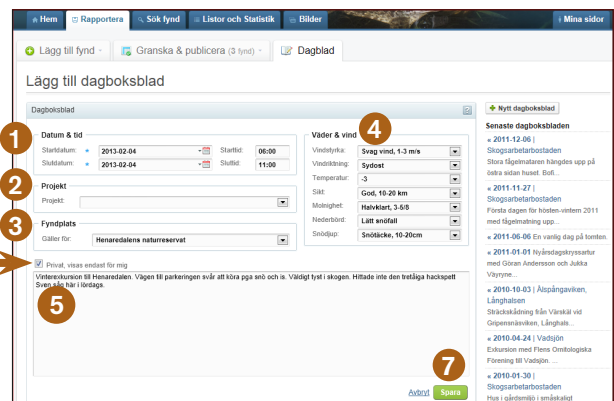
Hem Rapportera Sök fynd Listor och Statistik Bilder Mina sidor

Lägg till fynd Granska & publicera (3 fynd) Dagblad

Lägg till dagboksblad

Dagboksblad

1
Datum & tid
Startdatum: * 2013-02-04 Starttid: 06:00
Slutdatum: * 2013-02-04 Sluttid: 11:00

2
Projekt
Projekt:

3
Fyndplats
Gäller för: Henaredalens naturreservat

4
Väder & vind
Vindstyrka: Svag vind, 1-3 m/s
Vindriktning: Sydost
Temperatur: -3
Sikt: God, 10-20 km
Molnighet: Halvklart, 3-5/8
Nederbörd: Lätt snöfall
Snödjup: Snötäcke, 10-20cm

Privat, visas endast för mig

Vinterexkursion till Henaredalen. Vägen till parkeringen svår att köra pga snö och is. Väldigt tyst i skogen. Hittade inte den tretåiga hackspett Sven såg här i lördags.

5

7
Avbryt Spara

Nytt dagboksblad

Senaste dagboksbladen

» 2011-12-06 | Skogsarbetarbostaden
Stora fågelmataren hängdes upp på östra sidan huset. Bofi...

» 2011-11-27 | Skogsarbetarbostaden
Första dagen för hosten-vintern 2011 med fågelmatning upp...

» 2011-06-06 En vanlig dag på tomten.

» 2011-01-01 Nyårsdagskryssartur med Göran Andersson och Jukka Väyryne...

» 2010-10-03 | Älspångaviken, Långhalsen
Sträckskådning från Värsklä vid Gripenmäsviken, Långhals...

» 2010-04-24 | Vadsjön
Exkursion med Flens Ornitologiska Förening till Vadsjön. ...

» 2010-01-30 | Skogsarbetarbostaden
Hus i gårdsmiljö i småskaligt